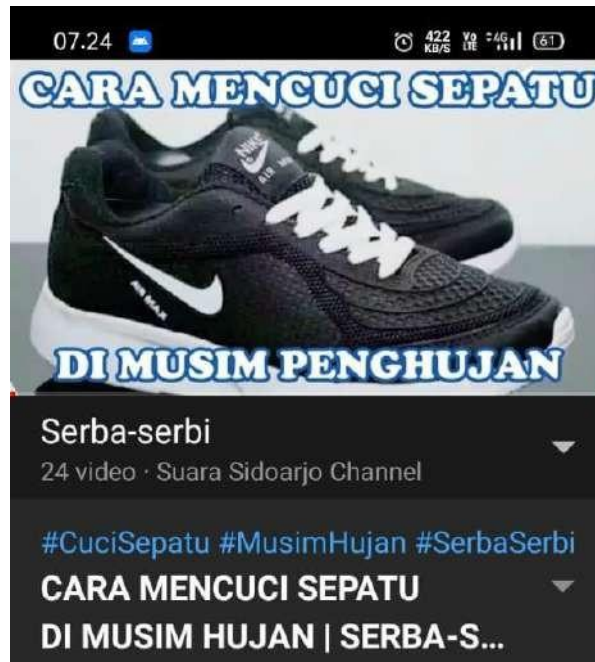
07.24

422 KB/S Vo LTE 4G 61

CARA MENCUCI SEPATU

NIKE AIR MAX

AIR MAX

DI MUSIM PENGHUJAN

Serba-serbi

24 video · Suara Sidoarjo Channel

#CuciSepatu #MusimHujan #SerbaSerbi

CARA MENCUCI SEPATU DI MUSIM HUJAN | SERBA-S...